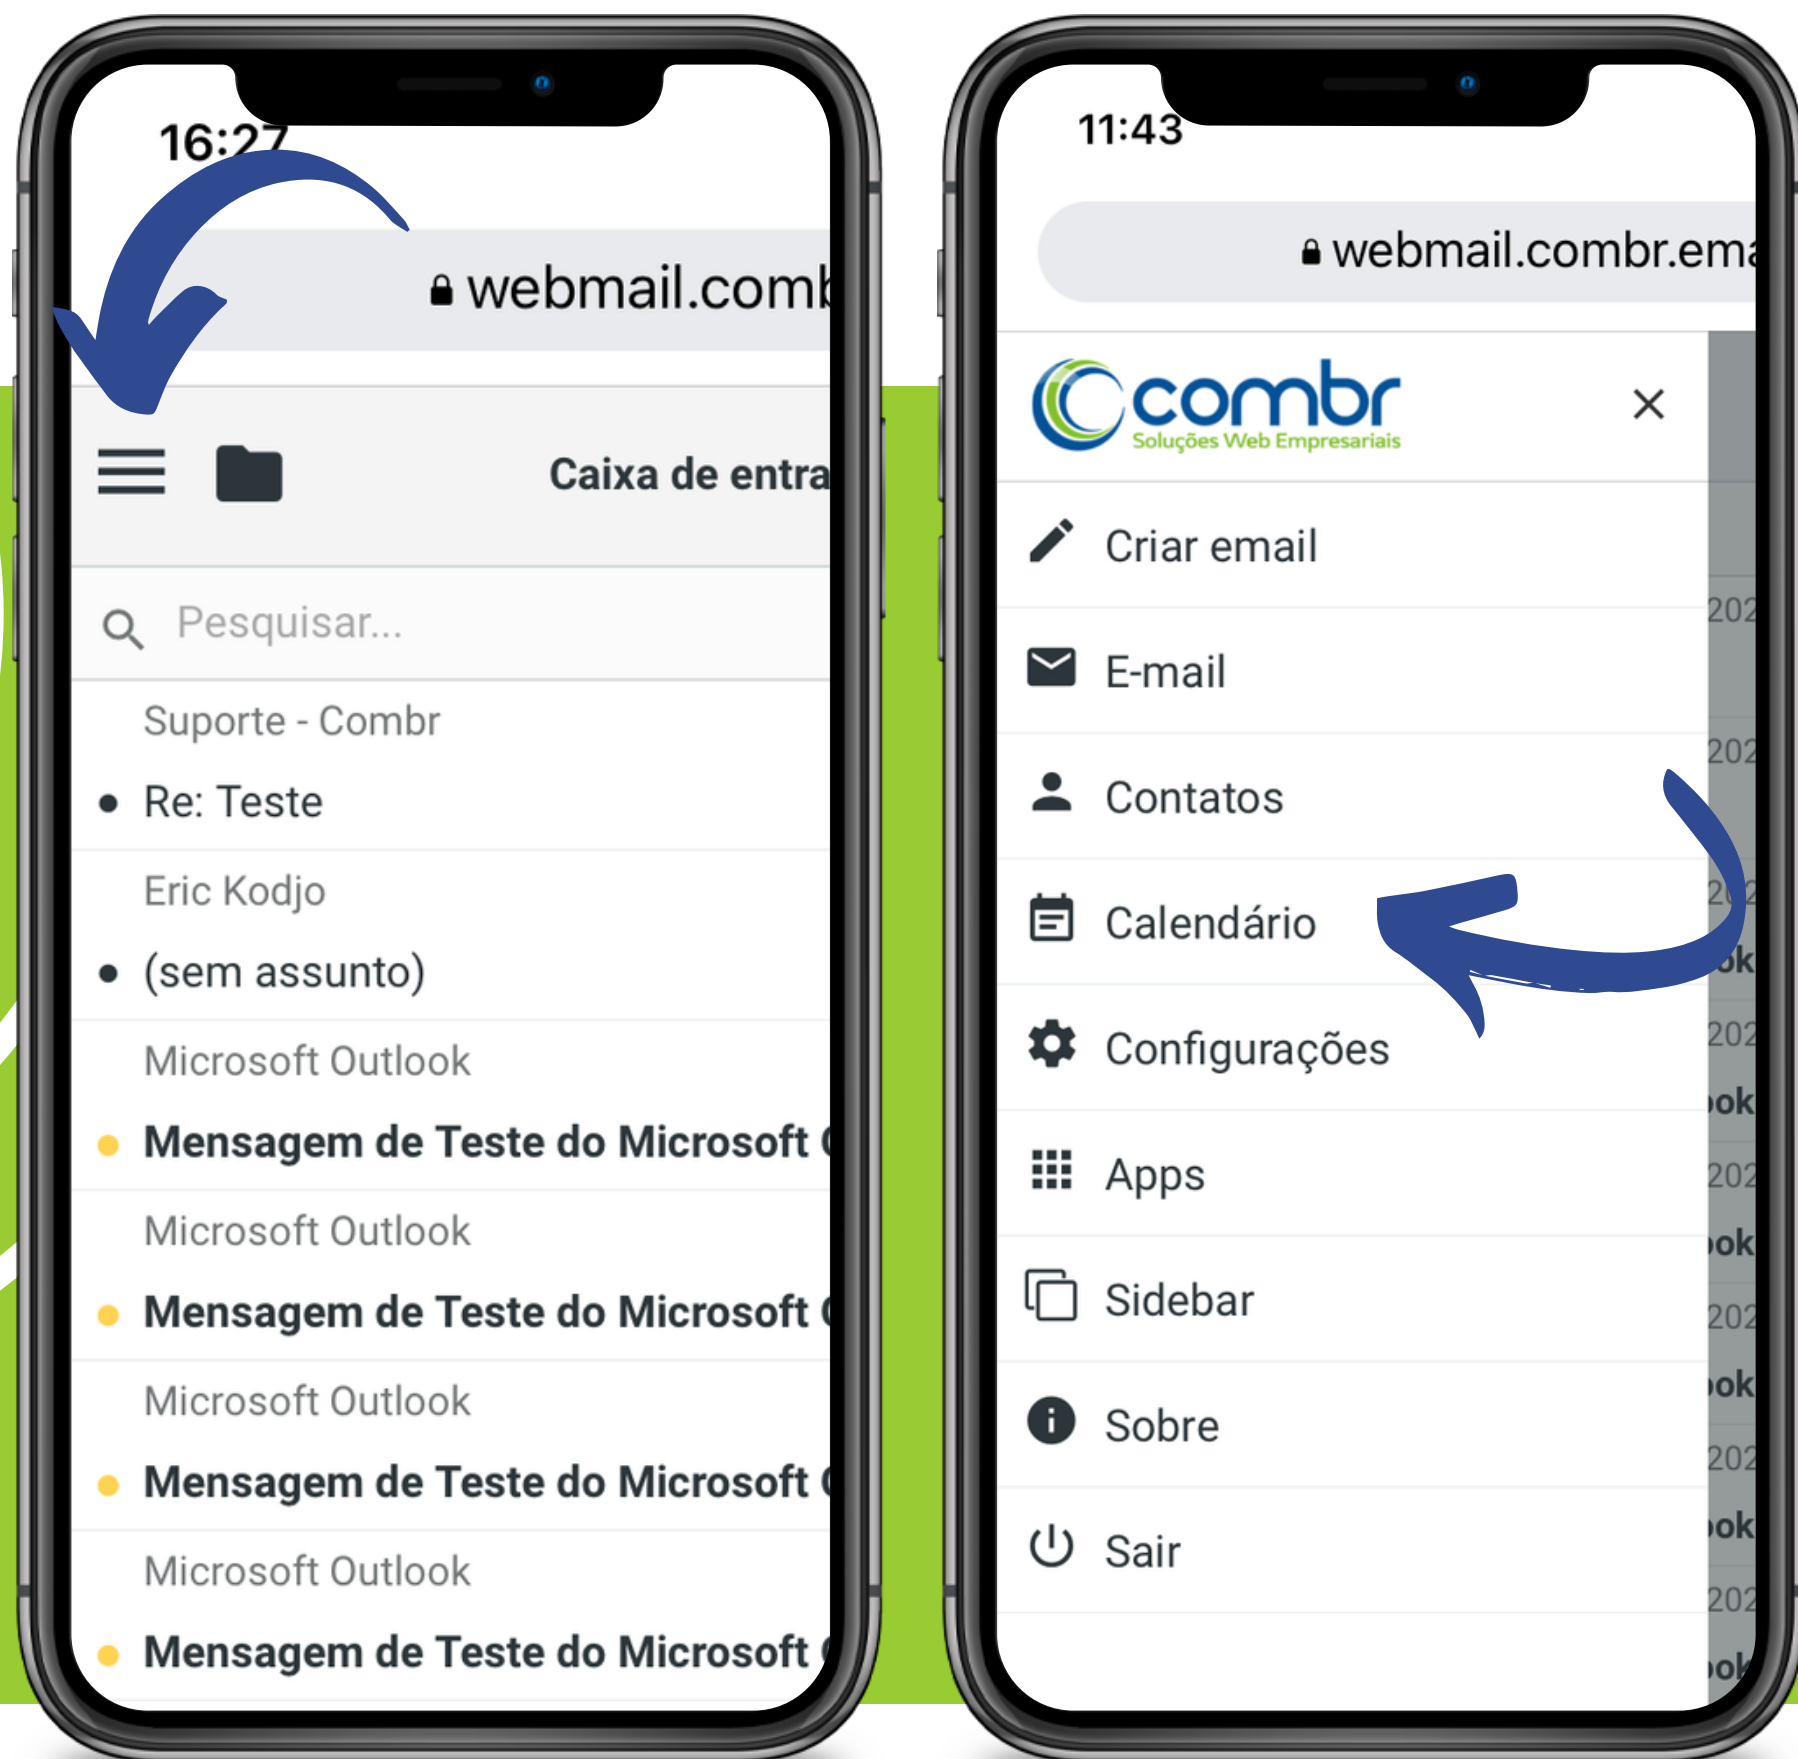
16:27

webmail.comb

Caixa de entra

Pesquisar...

Suporte - Combr

Re: Teste

Eric Kodjo

(sem assunto)

Microsoft Outlook

Mensagem de Teste do Microsoft

Microsoft Outlook

Mensagem de Teste do Microsoft

Microsoft Outlook

Mensagem de Teste do Microsoft

Microsoft Outlook

Mensagem de Teste do Microsoft

11:43

webmail.combr.ema

combr
Soluções Web Empresariais

Criar email

E-mail

Contatos

Calendário

Configurações

Apps

Sidebar

Sobre

Sair